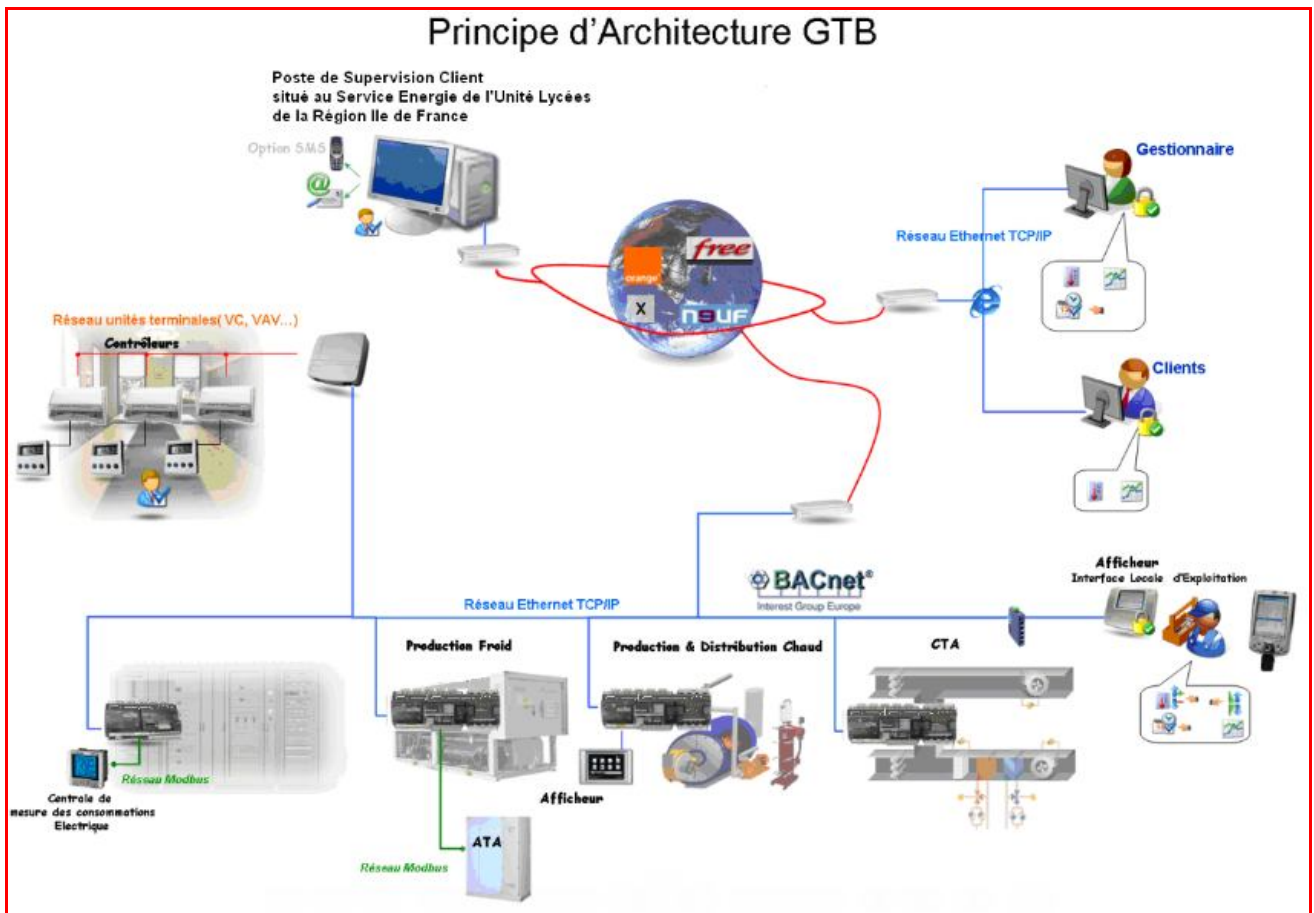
Principe d'Architecture GTB

Poste de Supervision Client situé au Service Energie de l'Unité Lycées de la Région Ile de France

Option SMS

@

orange

free

X

n9uf

Gestionnaire

Réseau Ethernet TCP/IP

Clients

Réseau unités terminales( VC, VAV...)

Contrôleurs

BACnet®
Interest Group Europe

Afficheur
Interface Locale d'Exploitation

Réseau Ethernet TCP/IP

Production Froid

Production & Distribution Chaud

CTA

Réseau Modbus

Centrale de mesure des consommations Electrique

Afficheur

ATA

Réseau Modbus